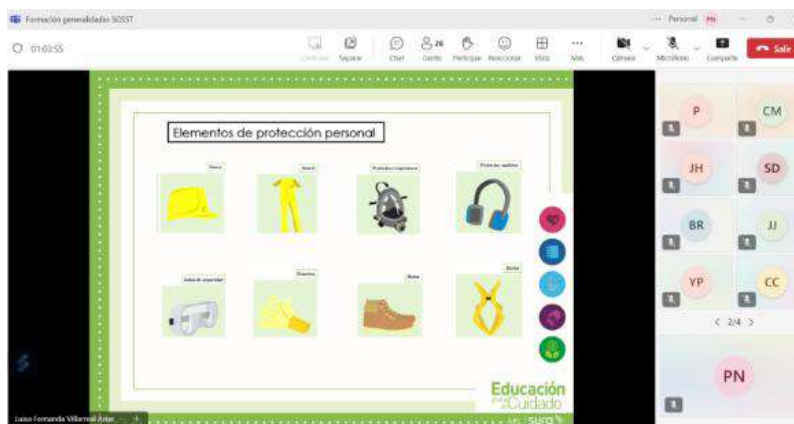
Formación generalidades SGSST

Personal

01:03:55

Contenido Separar Chat 26 Gente Participar Reaccionar Vista Más Cámara Micrófono Compartir Salir

Elementos de protección personal

Casco

Overol

Protector respiratorio

Protector auditivo

Gafas de seguridad

Guantes

Botas

Arnés

Educación para el Cuidado

sura

P
CM
JH
SD
BR
JJ
YP
CC

< 2/4 >

PN

Luisa Fernanda Villarreal Arias